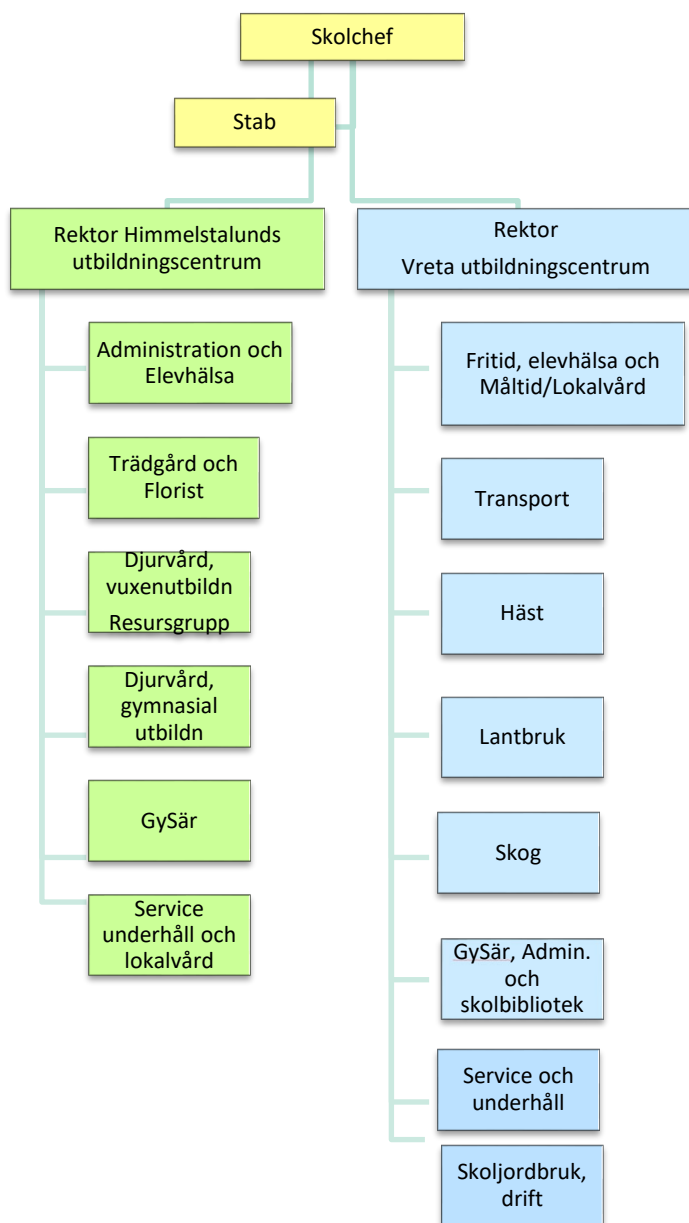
Skolchef

Stab

Rektor Himmelstalunds utbildningscentrum

Administration och Elevhälsa

Trädgård och Florist

Djurvård, vuxenutbildn Resursgrupp

Djurvård, gymnasial utbildn

GySär

Service underhåll och lokalvård

Rektor Vreta utbildningscentrum

Fritid, elevhälsa och Måltid/Lokalvård

Transport

Häst

Lantbruk

Skog

GySär, Admin. och skolbibliotek

Service och underhåll

Skoljordbruk, drift